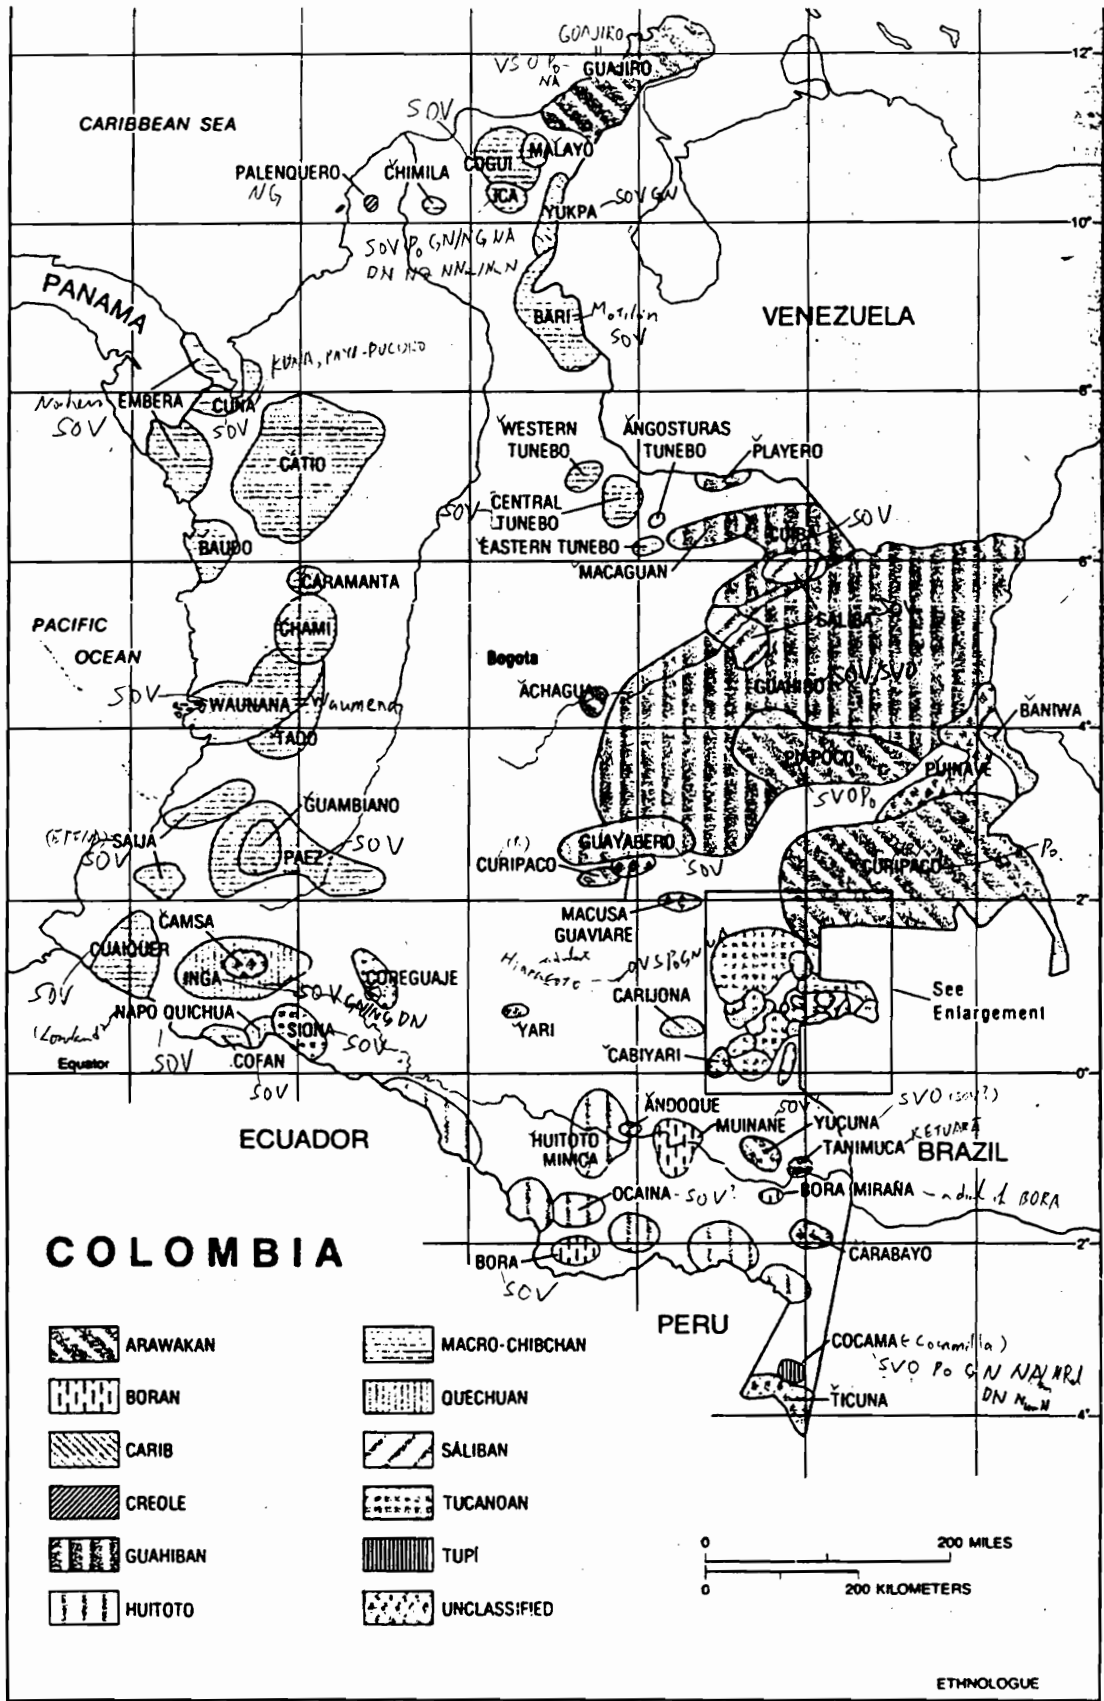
GONJIRO
VSO $P_o$ NA
GUAJIRO
12°
CARIBBEAN SEA
SOV
COGUI
MALAYO
PALENQUERO
NG
CHIMILA
ICA
YUKPA
SOV GN
10°
SOV $P_o$ GN/NG NA DN NO NN-INN
PANAMA
BARI
Motilon SOV
VENEZUELA
KUNA, PAYA-PUCURO
Nothern SOV
EMBERA
CUNA
SOV
8°
CATIO
WESTERN TUNEBO
ANGOSTURAS TUNEBO
PLAYERO
SOV
CENTRAL TUNEBO
COIBA
SOV
BAUDO
EASTERN TUNEBO
MACAGUAN
6°
CARAMANTA
PACIFIC OCEAN
CHAMI
SALIBA
Bogota
SOV
ACHAGUA
GUAHIBO
SOV/SVO
WAUNANA
Waumena
BANIWA
TADO
4°
PIAPOCO
PUINAVE
GUAMBIANO
SVO$P_o$
(ETEIA) SOV
SAIJA
PAEZ
SOV
GUAYABERO
(?) CURIPACO
SOV
CURIPACO
Po.
MACUSA GUAVIARE
2°
CAMSA
CUAIQUER
INGA
COREGUAJE
Hianacoto-Umaua
OVS $P_o$ GN NA
See Enlargement
SOV
SOV GN/NG DN
CARIJONA
(Lowland)
NAPO QUICHUA
YARI
SIONA
SOV
Equator
SOV
COFAN
CABIYARI
0°
SOV
SVO (SOV?)
ECUADOR
ANDOQUE
SOV
YUCUNA
MUINANE
TANIMUCA
RETUARA
BRAZIL
HUITOTO MINICA
OCAINA - SOV?
BORA MIRAÑA
dialect of BORA
COLOMBIA
2°
CARABAYO
BORA
SOV
PERU
COCAMA (Cocamilla)
SVO Po GN NA/NRel DN NumN
TICUNA
4°
ARAWAKAN
BORAN
CARIB
CREOLE
GUAHIBAN
HUITOTO
MACRO-CHIBCHAN
QUECHUAN
SÁLIBAN
TUCANOAN
TUPÍ
UNCLASSIFIED
0
200 MILES
0
200 KILOMETERS
ETHNOLOGUE